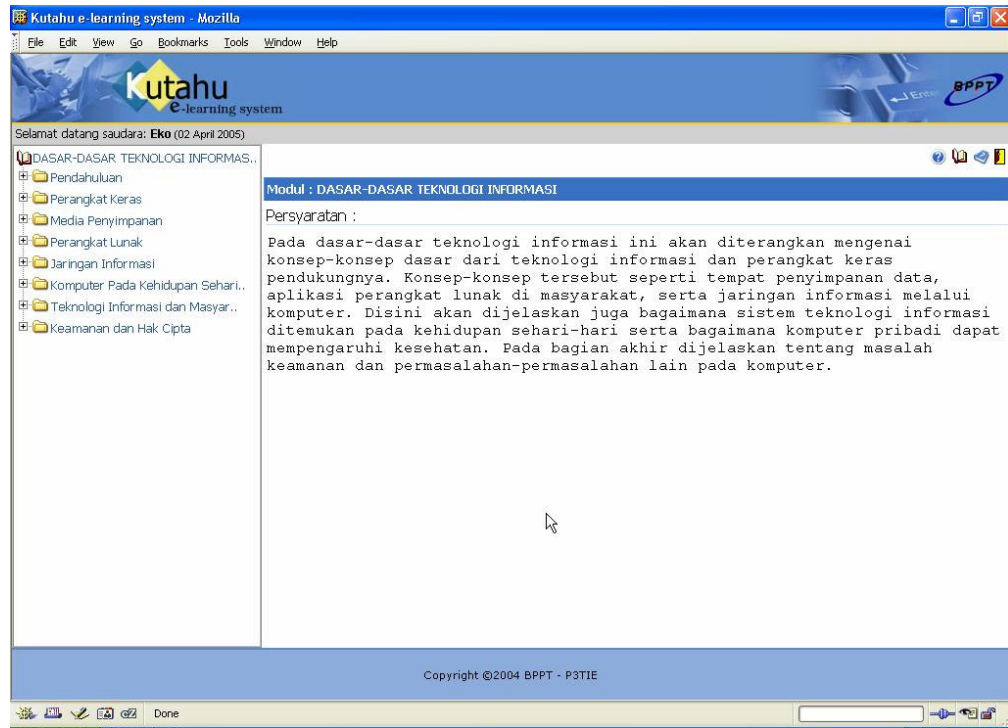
Kutahu e-learning system - Mozilla

File Edit View Go Bookmarks Tools Window Help

Kutahu
e-learning system

Enter

BPPT

Selamat datang saudara: Eko (02 April 2005)

DASAR-DASAR TEKNOLOGI INFORMAS..
Pendahuluan
Perangkat Keras
Media Penyimpanan
Perangkat Lunak
Jaringan Informasi
Komputer Pada Kehidupan Sehari..
Teknologi Informasi dan Masyar..
Keamanan dan Hak Cipta

Modul : DASAR-DASAR TEKNOLOGI INFORMASI

Persyaratan :

Pada dasar-dasar teknologi informasi ini akan diterangkan mengenai konsep-konsep dasar dari teknologi informasi dan perangkat keras pendukungnya. Konsep-konsep tersebut seperti tempat penyimpanan data, aplikasi perangkat lunak di masyarakat, serta jaringan informasi melalui komputer. Disini akan dijelaskan juga bagaimana sistem teknologi informasi ditemukan pada kehidupan sehari-hari serta bagaimana komputer pribadi dapat mempengaruhi kesehatan. Pada bagian akhir dijelaskan tentang masalah keamanan dan permasalahan-permasalahan lain pada komputer.

Copyright ©2004 BPPT - P3TIE

Done